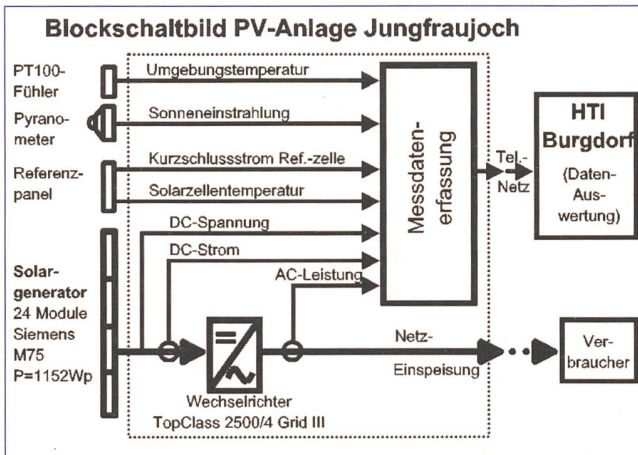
Blockschaltbild PV-Anlage Jungfraujoch

PT100-Fühler

Pyranometer

Referenzpanel

Solargenerator
24 Module
Siemens
M75
P=1152Wp

Umgebungstemperatur

Sonneneinstrahlung

Kurzschlussstrom Ref.-zelle

Solarzellentemperatur

DC-Spannung

DC-Strom

AC-Leistung

Messdatenerfassung

Tel.-Netz

HTI
Burgdorf
(Datenauswertung)

Netz-Einspeisung

Verbraucher

Wechselrichter
TopClass 2500/4 Grid III